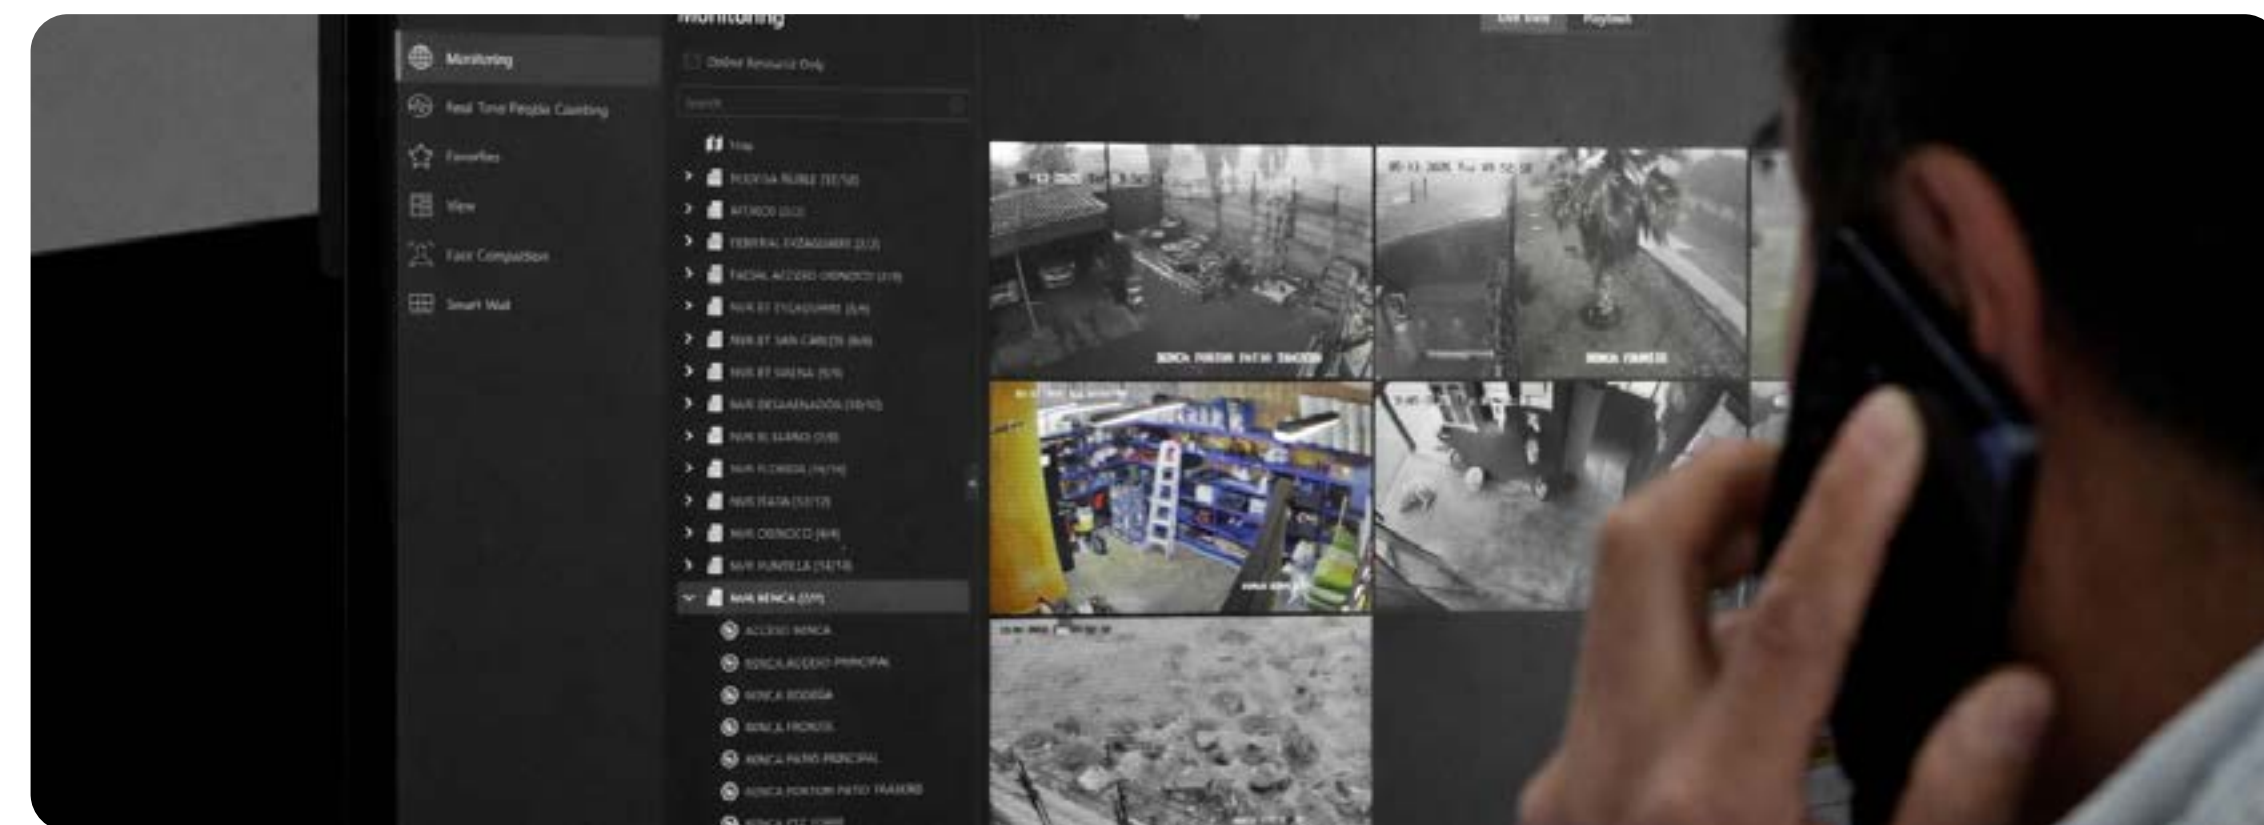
Monitoring

Live View
Playback

Monitoring
Real Time People Counting
Favorites
View
Face Comparison
Smart Wall

Online Resource Only
Search

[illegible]
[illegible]
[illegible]
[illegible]
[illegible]
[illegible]
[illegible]
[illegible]
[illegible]
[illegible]
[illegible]
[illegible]
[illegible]
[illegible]
NVR RENCA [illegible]
ACCESO RENCA
RENCA ACCESO PRINCIPAL
RENCA BODEGA
RENCA FRONTIS
RENCA PATIO PRINCIPAL
RENCA PORTON PATIO TRASERO
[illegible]

RENCA PORTON PATIO TRASERO
RENCA FRONTIS